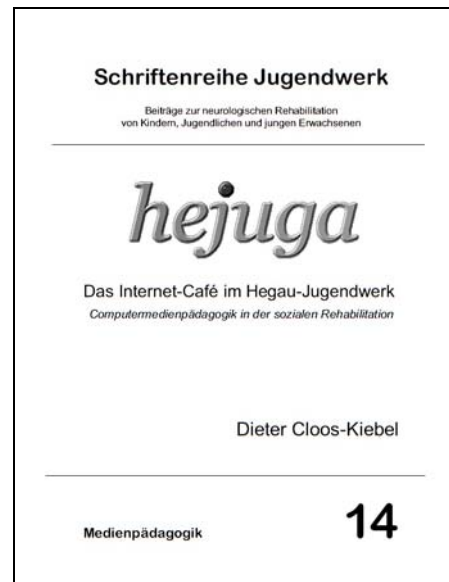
Schriftenreihe Jugendwerk

Beiträge zur neurologischen Rehabilitation von Kindern, Jugendlichen und jungen Erwachsenen

hejuga

Das Internet-Café im Hegau-Jugendwerk

Computermedienpädagogik in der sozialen Rehabilitation

Dieter Cloos-Kiebel

Medienpädagogik

14